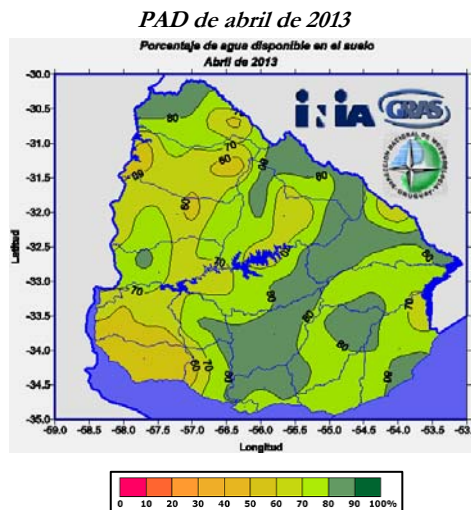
PAD de abril de 2013

Porcentaje de agua disponible en el suelo
Abril de 2013

-30.0
-30.5
-31.0
-31.5
-32.0
-32.5
-33.0
-33.5
-34.0
-34.5
-35.0

Latitud

-59.0 -58.5 -58.0 -57.5 -57.0 -56.5 -56.0 -55.5 -55.0 -54.5 -54.0 -53.5 -53

Longitud

INIA GRAS

DIRECCION NACIONAL DE METEOROLOGIA URUGUAY

80
70
60
90
60
70
80
70
90
60
70
90
80
90
80
70
60
90
60

0 10 20 30 40 50 60 70 80 90 100%